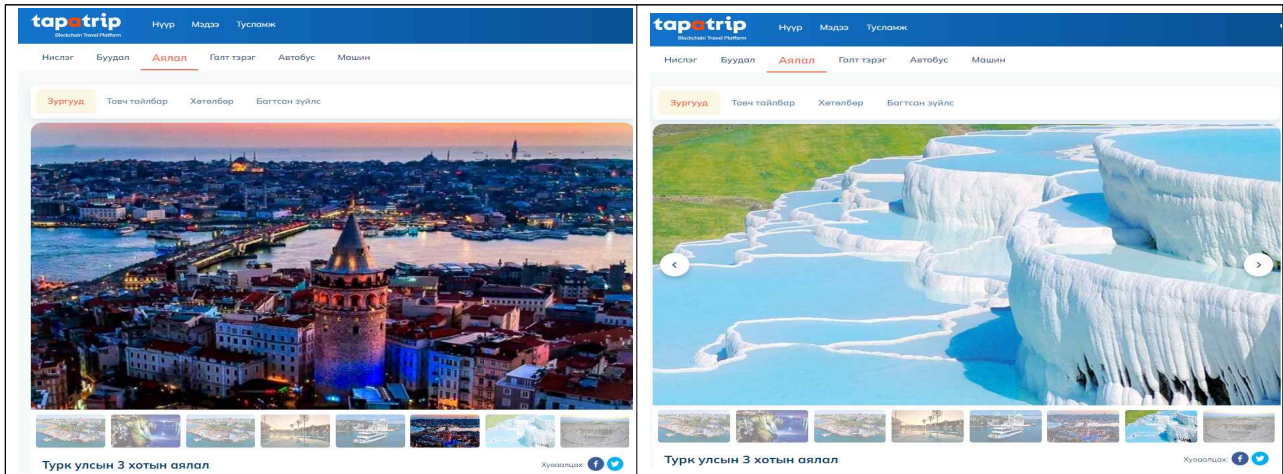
tapatrip
Blockchain Travel Platform
Нүүр Мэдээ Тусламж

Нислэг Буудал Аялал Галт тэрэг Автобус Машин

Зургууд Товч тайлбар Хөтөлбөр Багтсан зүйлс

Турк улсын 3 хотын аялал
Хуваалцах:

tapatrip
Blockchain Travel Platform
Нүүр Мэдээ Тусламж

Нислэг Буудал Аялал Галт тэрэг Автобус Машин

Зургууд Товч тайлбар Хөтөлбөр Багтсан зүйлс

Турк улсын 3 хотын аялал
Хуваалцах: